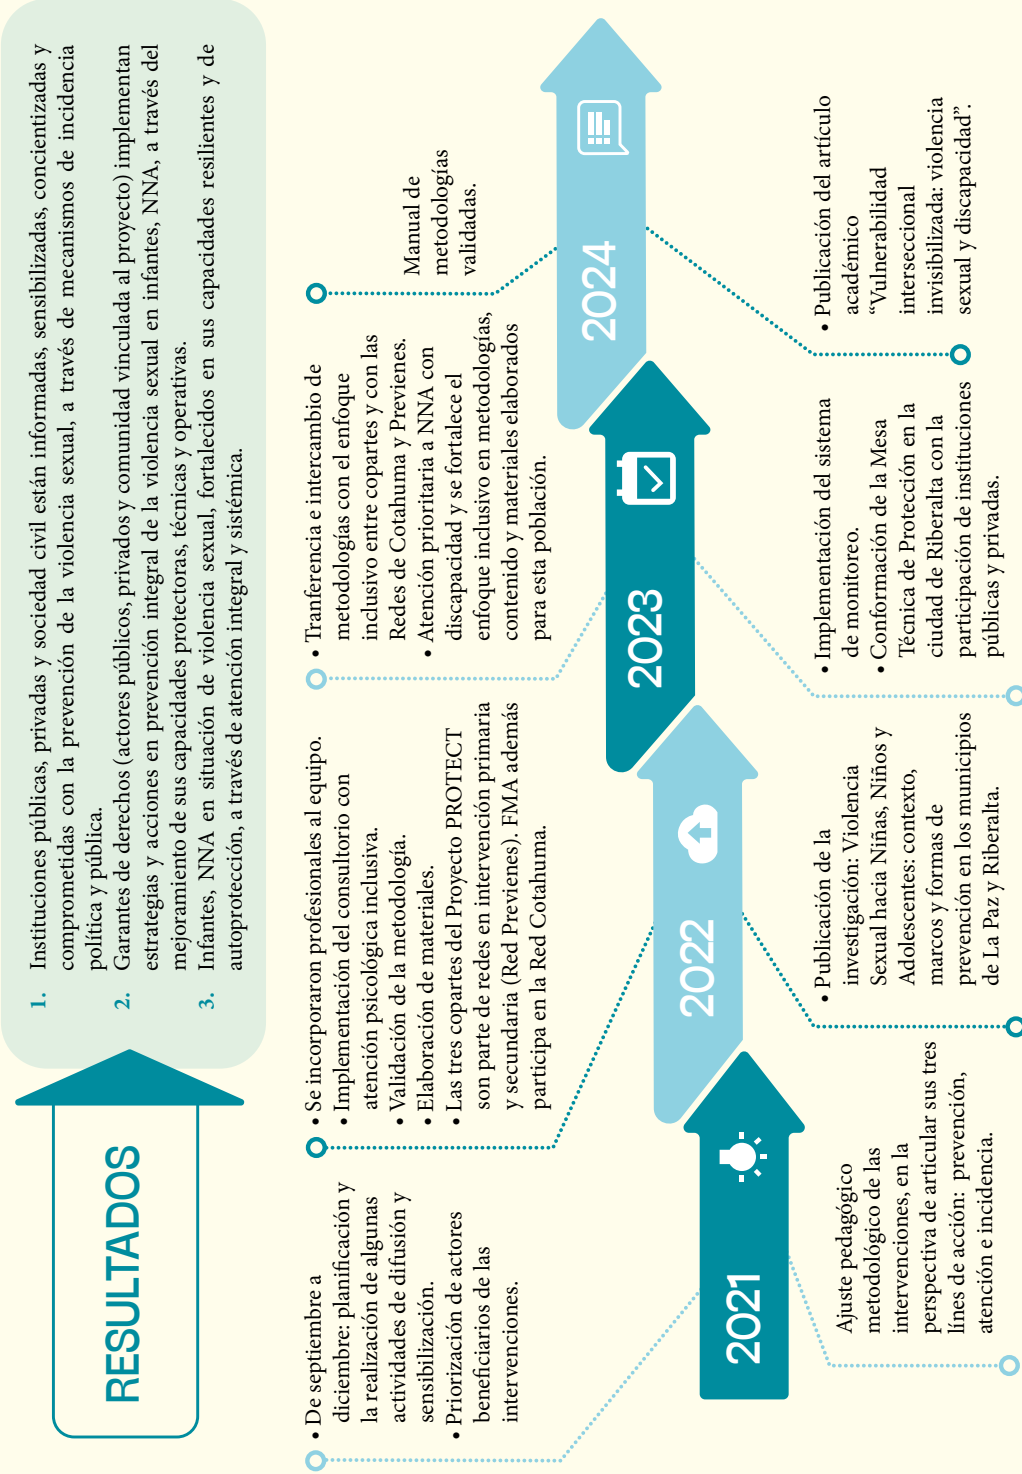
RESULTADOS

1. Instituciones públicas, privadas y sociedad civil están informadas, sensibilizadas, concientizadas y comprometidas con la prevención de la violencia sexual, a través de mecanismos de incidencia política y pública.
2. Garantes de derechos (actores públicos, privados y comunidad vinculada al proyecto) implementan estrategias y acciones en prevención integral de la violencia sexual en infantes, NNA, a través del mejoramiento de sus capacidades protectoras, técnicas y operativas.
3. Infantes, NNA en situación de violencia sexual, fortalecidos en sus capacidades resilientes y de autoprotección, a través de atención integral y sistémica.

2021

• De septiembre a diciembre: planificación y la realización de algunas actividades de difusión y sensibilización.
• Priorización de actores beneficiarios de las intervenciones.

Ajuste pedagógico metodológico de las intervenciones, en la perspectiva de articular sus tres líneas de acción: prevención, atención e incidencia.

2022

• Se incorporaron profesionales al equipo.
• Implementación del consultorio con atención psicológica inclusiva.
• Validación de la metodología.
• Elaboración de materiales.
• Las tres copartes del Proyecto PROTECT son parte de redes en intervención primaria y secundaria (Red Previenes). FMA además participa en la Red Cotahuma.

• Publicación de la investigación: Violencia Sexual hacia Niñas, Niños y Adolescentes: contexto, marcos y formas de prevención en los municipios de La Paz y Riberalta.

2023

• Tranferencia e intercambio de metodologías con el enfoque inclusivo entre copartes y con las Redes de Cotahuma y Previenes.
• Atención prioritaria a NNA con discapacidad y se fortalece el enfoque inclusivo en metodologías, contenido y materiales elaborados para esta población.

• Implementación del sistema de monitoreo.
• Conformación de la Mesa Técnica de Protección en la ciudad de Riberalta con la participación de instituciones públicas y privadas.

2024

Manual de metodologías validadas.

• Publicación del artículo académico "Vulnerabilidad interseccional invisibilizada: violencia sexual y discapacidad".